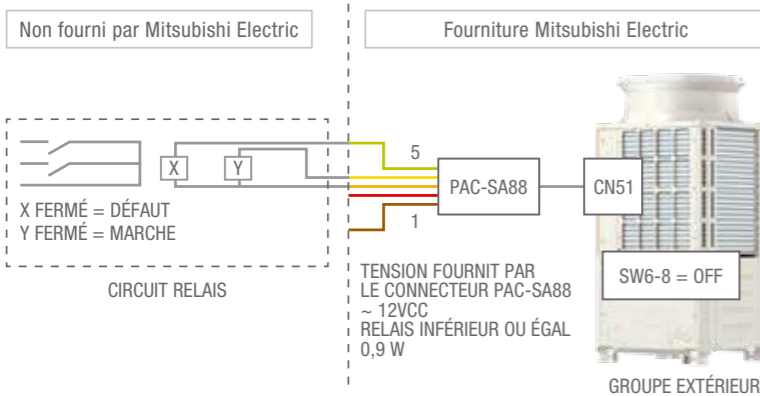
Non fourni par Mitsubishi Electric

Fourniture Mitsubishi Electric

X

Y

5

PAC-SA88

CN51

1

X FERMÉ = DÉFAUT
Y FERMÉ = MARCHE

SW6-8 = OFF

CIRCUIT RELAIS

TENSION FOURNIT PAR LE CONNECTEUR PAC-SA88 ~ 12VCC
RELAIS INFÉRIEUR OU ÉGAL 0,9 W

GROUPE EXTÉRIEUR